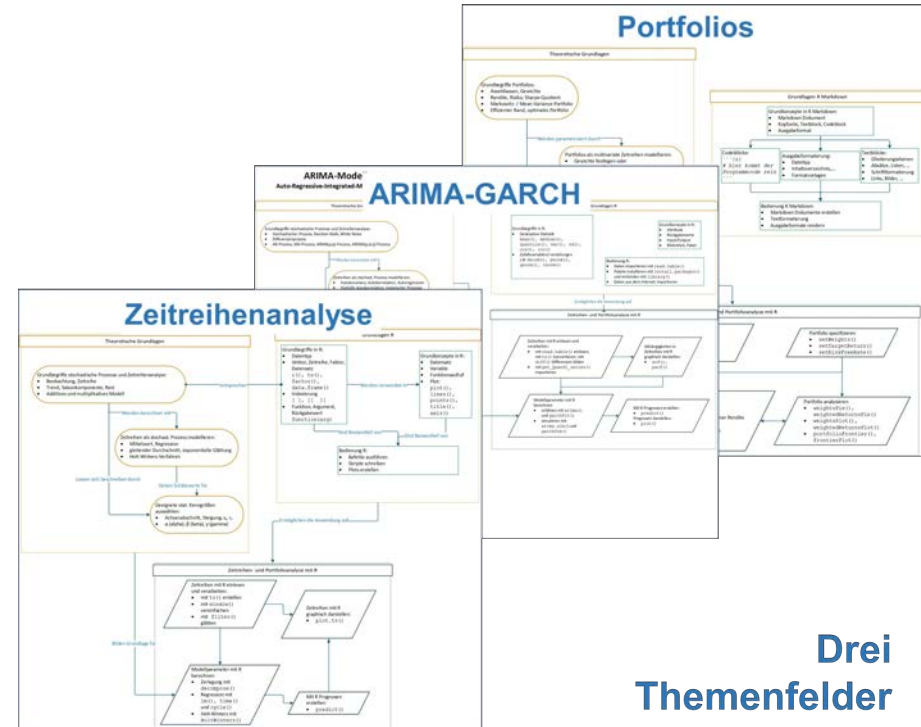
Portfolios

Theoretische Grundlagen

Grundlagen R Markdown

ARIMA-Modelle
Auto-Regressive-Integrated-M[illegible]

ARIMA-GARCH

Zeitreihenanalyse

Theoretische Grundlagen

Grundbegriffe stochastische Prozesse und Zeitreihenanalyse:
• Beobachtung, Zeitreihe
• Trend, Saisonkomponente, Rest
• Additives und multiplikatives Modell

Zeitreihen als stochast. Prozesse modellieren:
• Mittelwert, Regression
• gleitender Durchschnitt, exponentielle Glättung
• Holt-Winters-Verfahren

Geeignete stat. Kenngrößen auswählen

Grundlagen R

Grundbegriffe in R:
• Datentyp
• Vektor, Zeitreihe, Faktor, Datensatz
• c(), ts(), factor(), data.frame()
• Indexierung
• Funktion, Argument, Rückgabewert

Grundkonzepte in R:
• Datensatz
• Variable
• Funktionsaufruf
• Plot:
plot(), lines(), points(), title(), axis()

Bedienung R:
• Befehle ausführen
• Skripte schreiben
• Plots erstellen

Zeitreihen- und Portfolioanalyse mit R

Zeitreihen mit R einlesen und verarbeiten:
• mit ts() erstellen
• mit window() verschieben
• mit filter() glätten

Zeitreihen mit R graphisch darstellen:
• plot.ts()

Modellparameter mit R berechnen:
• Zerlegung mit decompose()
• Regression mit lm(), time() und cycle()
• Holt-Winters mit HoltWinters()

Mit R Prognosen erstellen:
• predict()

Drei Themenfelder